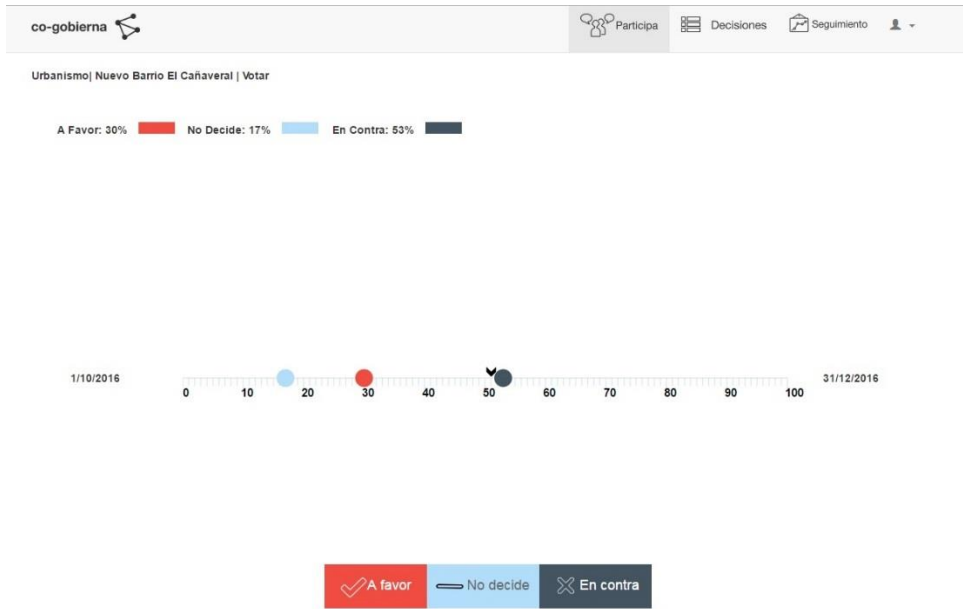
co-gobierna

Participa Decisiones Seguimiento

Urbanismo| Nuevo Barrio El Cañaveral | Votar

A Favor: 30% No Decide: 17% En Contra: 53%

1/10/2016 0 10 20 30 40 50 60 70 80 90 100 31/12/2016

A favor No decide En contra